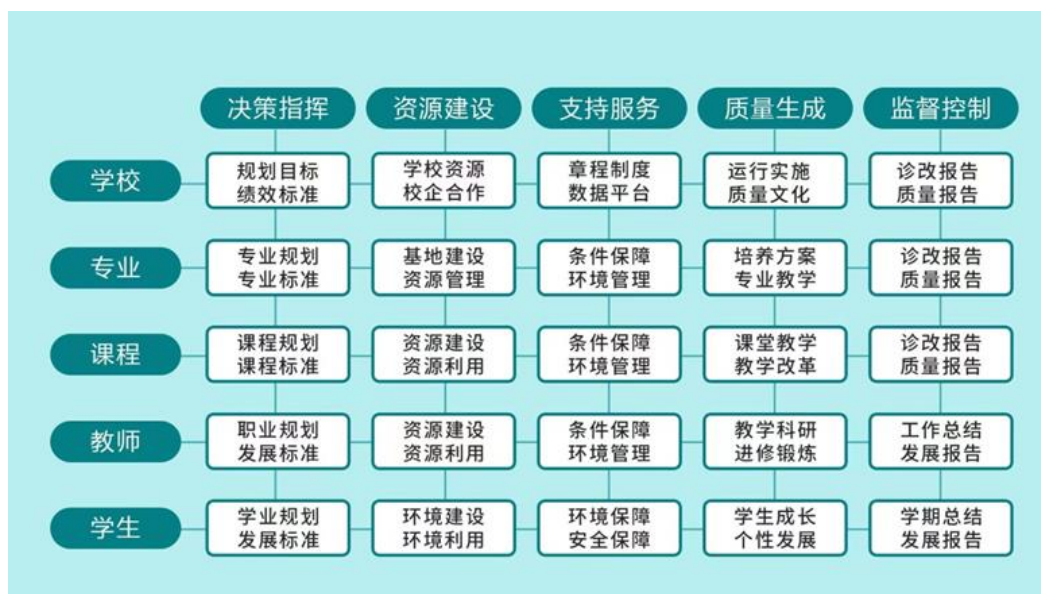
|  | 决策指挥 | 资源建设 | 支持服务 | 质量生成 | 监督控制 |
|---|---|---|---|---|---|
| 学校 | 规划目标 绩效标准 | 学校资源 校企合作 | 章程制度 数据平台 | 运行实施 质量文化 | 诊改报告 质量报告 |
| 专业 | 专业规划 专业标准 | 基地建设 资源管理 | 条件保障 环境管理 | 培养方案 专业教学 | 诊改报告 质量报告 |
| 课程 | 课程规划 课程标准 | 资源建设 资源利用 | 条件保障 环境管理 | 课堂教学 教学改革 | 诊改报告 质量报告 |
| 教师 | 职业规划 发展标准 | 资源建设 资源利用 | 条件保障 环境管理 | 教学科研 进修锻炼 | 工作总结 发展报告 |
| 学生 | 学业规划 发展标准 | 环境建设 环境利用 | 环境保障 安全保障 | 学生成长 个性发展 | 学期总结 发展报告 |